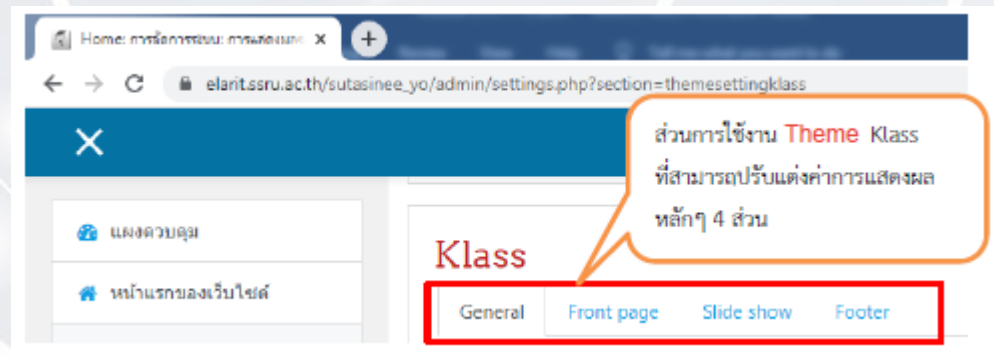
Home: การจัดการระบบ: การแสดงผล ×

elarit.ssru.ac.th/sutasinee_yo/admin/settings.php?section=themesettingklass

แผงควบคุม

หน้าแรกของเว็บไซต์

ส่วนการใช้งาน Theme Klass ที่สามารถปรับแต่งค่าการแสดงผลหลักๆ 4 ส่วน

Klass

General | Front page | Slide show | Footer